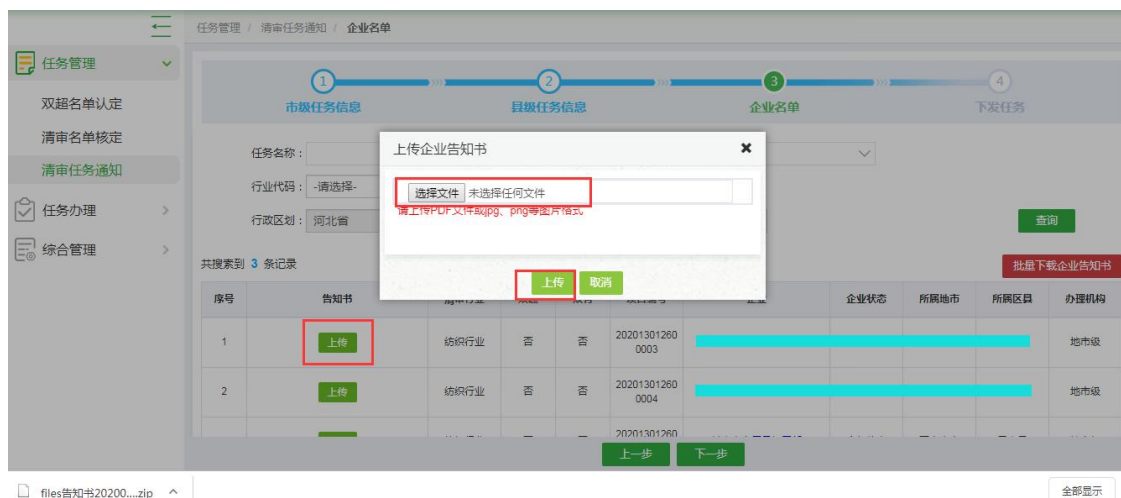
任务管理 / 清审任务通知 / 企业名单

任务管理
双超名单认定
清审名单核定
清审任务通知
任务办理
综合管理

1 市级任务信息
2 县级任务信息
3 企业名单
4 下发任务

任务名称：
行业代码： -请选择-
行政区划： 河北省

查询

共搜索到 3 条记录

批量下载企业告知书

上传企业告知书

选择文件 未选择任何文件

请上传PDF文件或jpg、png等图片格式

上传 取消

| 序号 | 告知书 | 所属行业 | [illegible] | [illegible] | 项目编号 | 企业 | 企业状态 | 所属地市 | 所属区县 | 办理机构 |
|---|---|---|---|---|---|---|---|---|---|---|
| 1 | 上传 | 纺织行业 | 否 | 否 | 202013012600003 | | | | | 地市级 |
| 2 | 上传 | 纺织行业 | 否 | 否 | 202013012600004 | | | | | 地市级 |
| | | | | | 20201301260 | | | | | |

上一步 下一步

files告知书20200....zip

全部显示